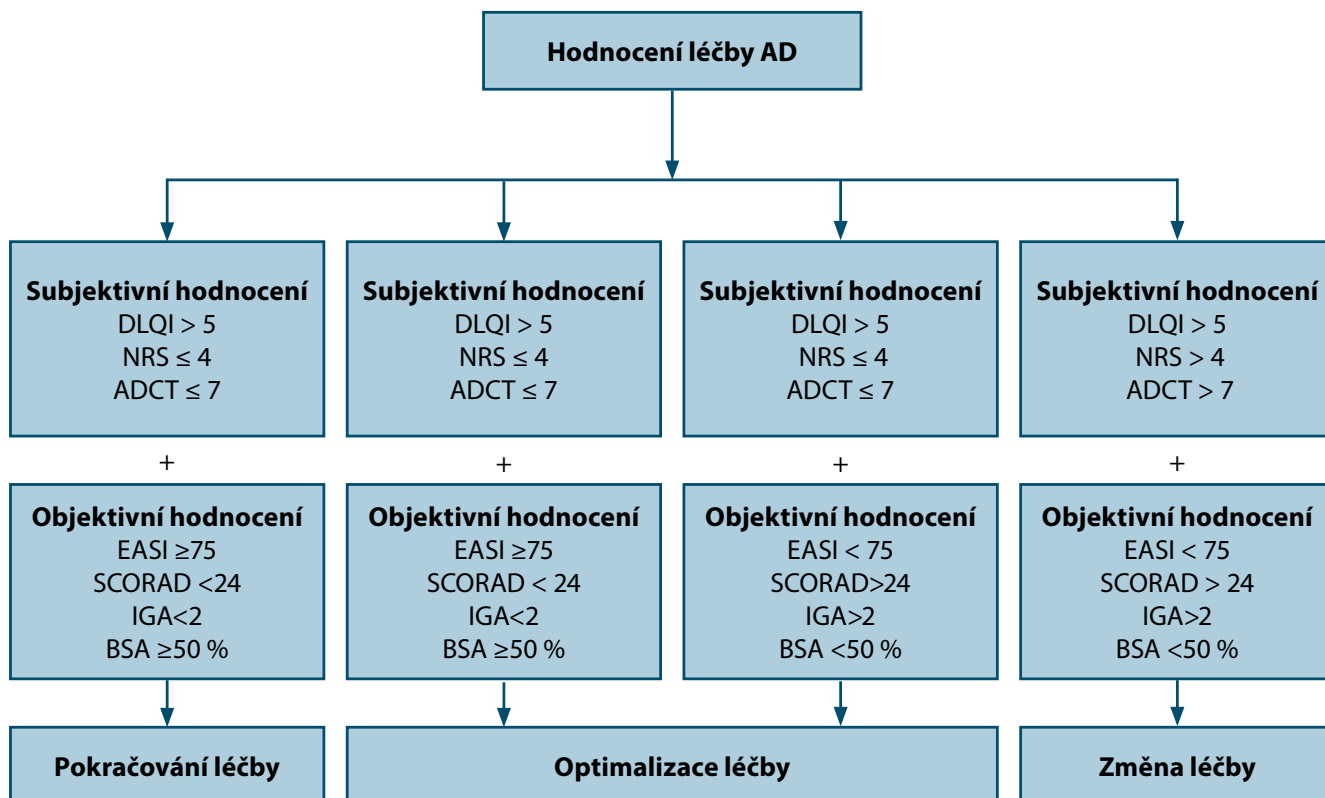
Hodnocení léčby AD

Subjektivní hodnocení
DLQI > 5
NRS ≤ 4
ADCT ≤ 7

+

Objektivní hodnocení
EASI ≥75
SCORAD <24
IGA<2
BSA ≥50 %

Subjektivní hodnocení
DLQI > 5
NRS ≤ 4
ADCT ≤ 7

+

Objektivní hodnocení
EASI ≥75
SCORAD < 24
IGA<2
BSA ≥50 %

Subjektivní hodnocení
DLQI > 5
NRS ≤ 4
ADCT ≤ 7

+

Objektivní hodnocení
EASI < 75
SCORAD>24
IGA>2
BSA <50 %

Subjektivní hodnocení
DLQI > 5
NRS > 4
ADCT > 7

+

Objektivní hodnocení
EASI < 75
SCORAD > 24
IGA>2
BSA <50 %

Pokračování léčby

Optimalizace léčby

Změna léčby